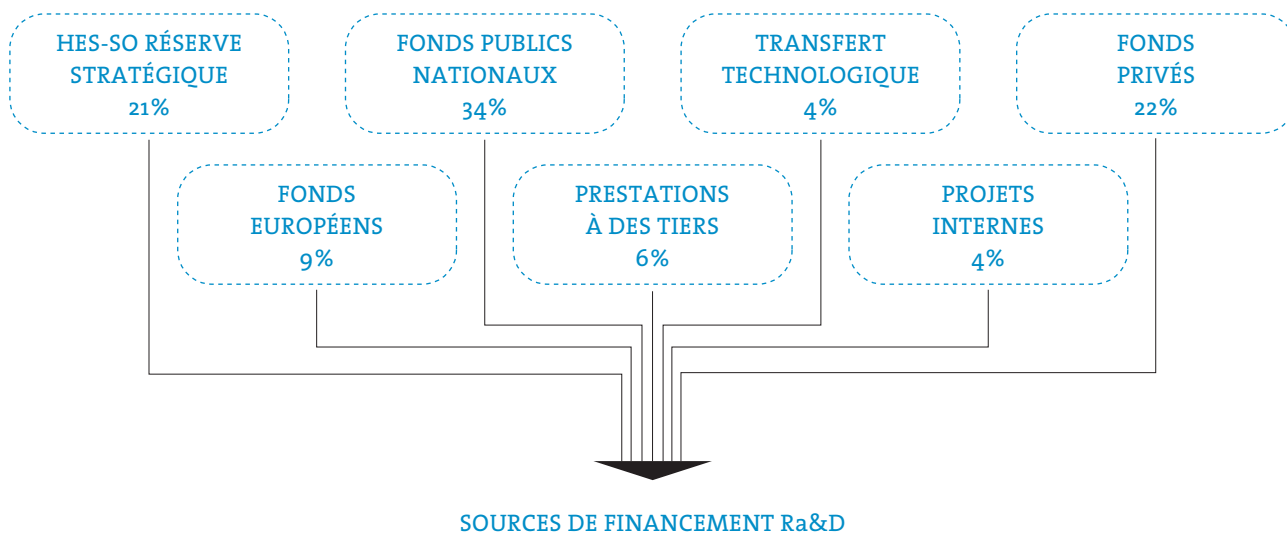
HES-SO RÉSERVE STRATÉGIQUE
21%

FONDS PUBLICS NATIONAUX
34%

TRANSFERT TECHNOLOGIQUE
4%

FONDS PRIVÉS
22%

FONDS EUROPÉENS
9%

PRESTATIONS À DES TIERS
6%

PROJETS INTERNES
4%

SOURCES DE FINANCEMENT Ra&D